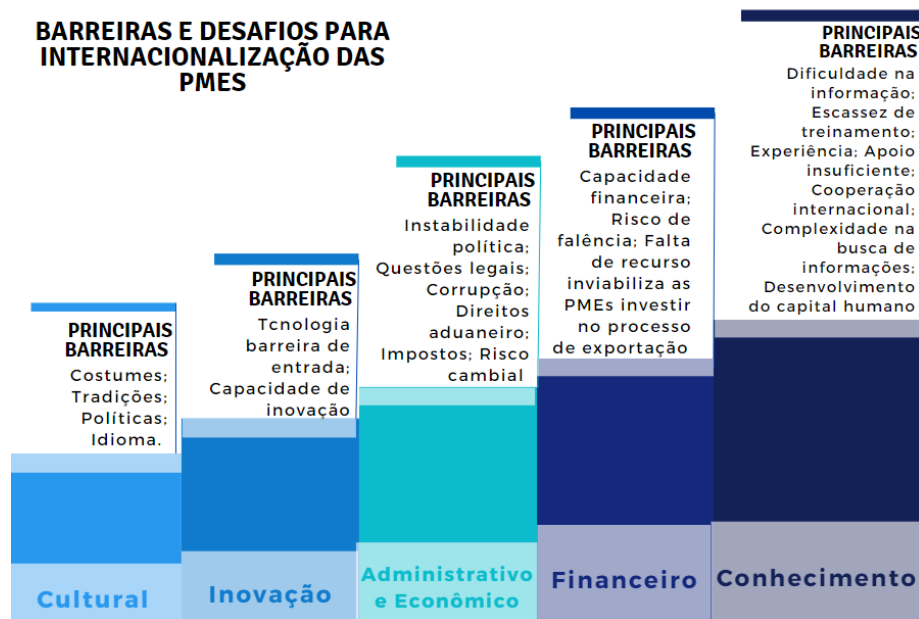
BARREIRAS E DESAFIOS PARA INTERNACIONALIZAÇÃO DAS PMES

PRINCIPAIS BARREIRAS
Costumes; Tradições; Políticas; Idioma.

Cultural

PRINCIPAIS BARREIRAS
Tcnologia barreira de entrada; Capacidade de inovação

Inovação

PRINCIPAIS BARREIRAS
Instabilidade política; Questões legais; Corrupção; Direitos aduaneiro; Impostos; Risco cambial

Administrativo e Econômico

PRINCIPAIS BARREIRAS
Capacidade financeira; Risco de falência; Falta de recurso inviabiliza as PMEs investir no processo de exportação

Financeiro

PRINCIPAIS BARREIRAS
Dificuldade na informação; Escassez de treinamento; Experiência; Apoio insuficiente; Cooperação internacional; Complexidade na busca de informações; Desenvolvimento do capital humano

Conhecimento